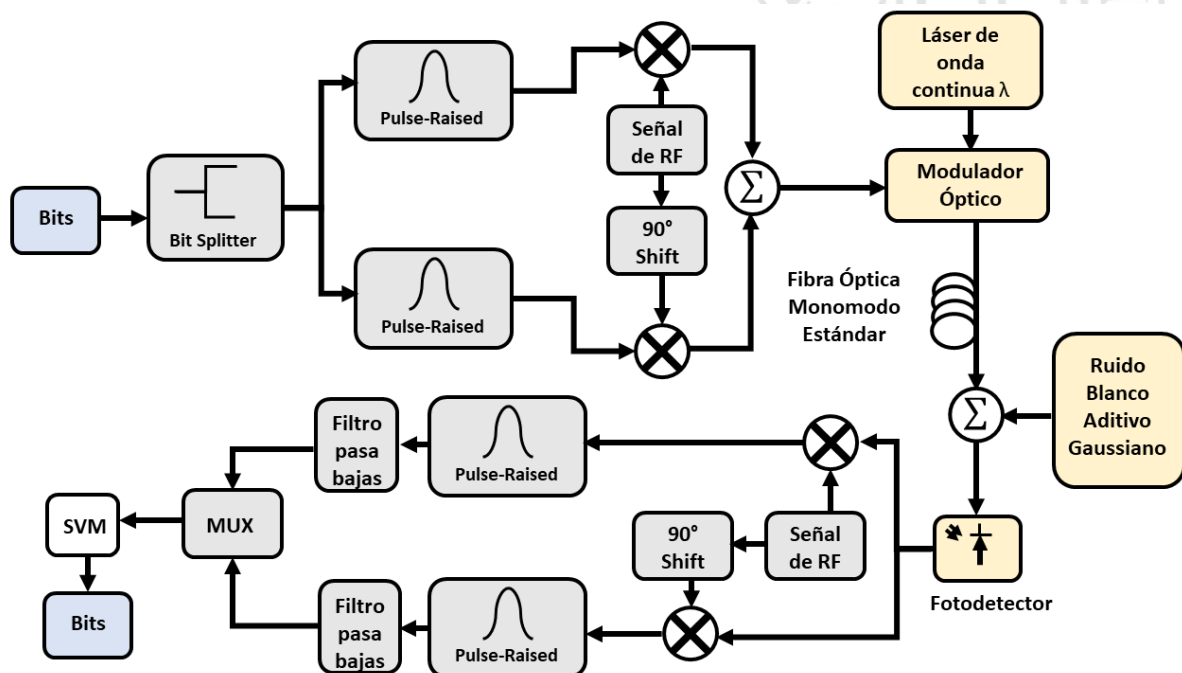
Bits

Bit Splitter

Pulse-Raised

Pulse-Raised

Señal de RF

90° Shift

$\Sigma$

Láser de onda continua $\lambda$

Modulador Óptico

Fibra Óptica Monomodo Estándar

Ruido Blanco Aditivo Gaussiano

$\Sigma$

Fotodetector

Señal de RF

90° Shift

Pulse-Raised

Pulse-Raised

Filtro pasa bajas

Filtro pasa bajas

MUX

SVM

Bits